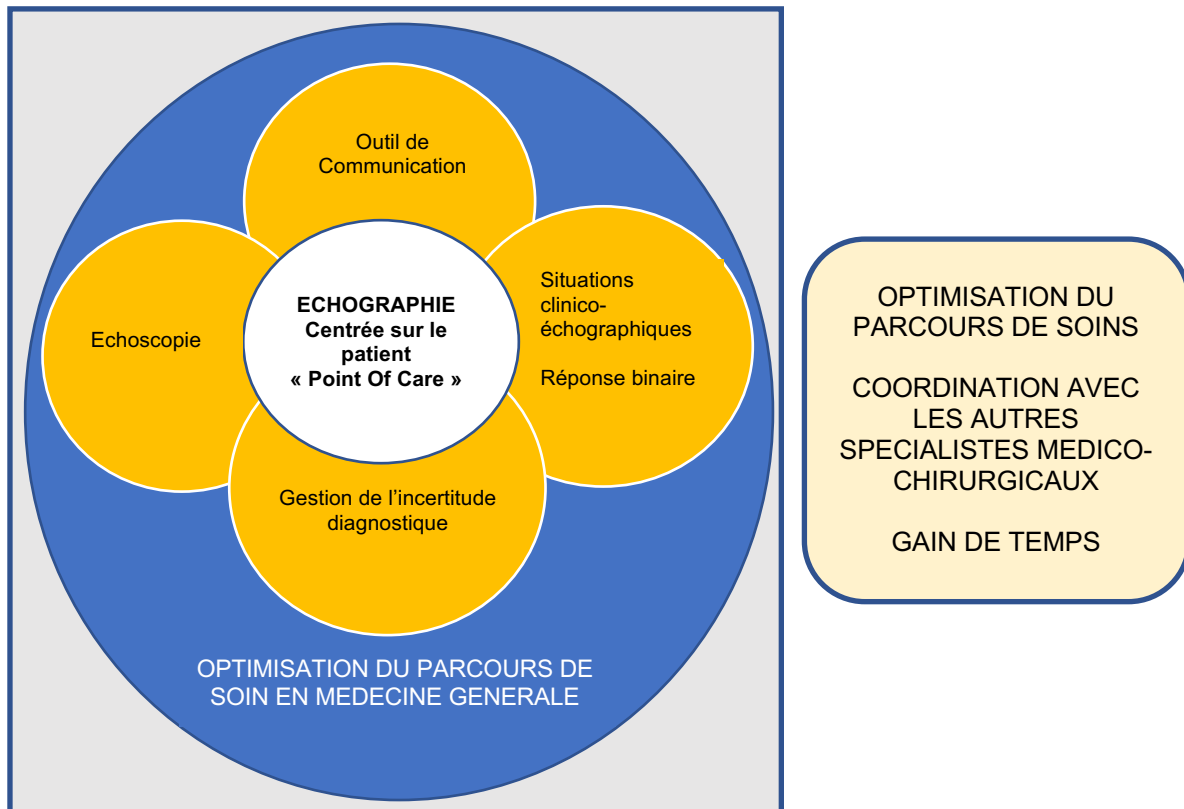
Outil de Communication

Echoscopie

ECHOGRAPHIE
Centrée sur le patient
« Point Of Care »

Situations clinico-échographiques

Réponse binaire

Gestion de l'incertitude diagnostique

OPTIMISATION DU PARCOURS DE SOIN EN MEDECINE GENERALE

OPTIMISATION DU PARCOURS DE SOINS

COORDINATION AVEC LES AUTRES SPECIALISTES MEDICO-CHIRURGICAUX

GAIN DE TEMPS